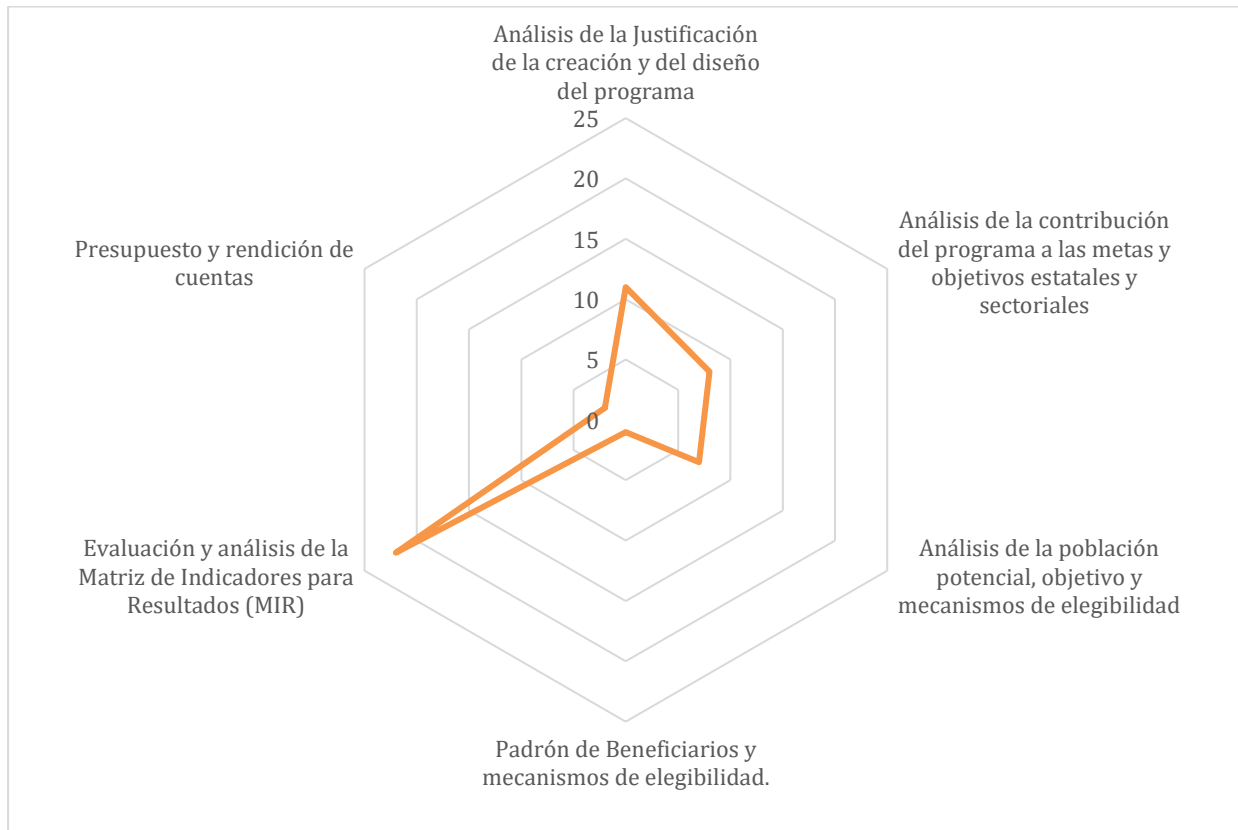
Análisis de la Justificación de la creación y del diseño del programa

25

20

15

10

5

0

Análisis de la contribución del programa a las metas y objetivos estatales y sectoriales

Análisis de la población potencial, objetivo y mecanismos de elegibilidad

Padrón de Beneficiarios y mecanismos de elegibilidad.

Evaluación y análisis de la Matriz de Indicadores para Resultados (MIR)

Presupuesto y rendición de cuentas